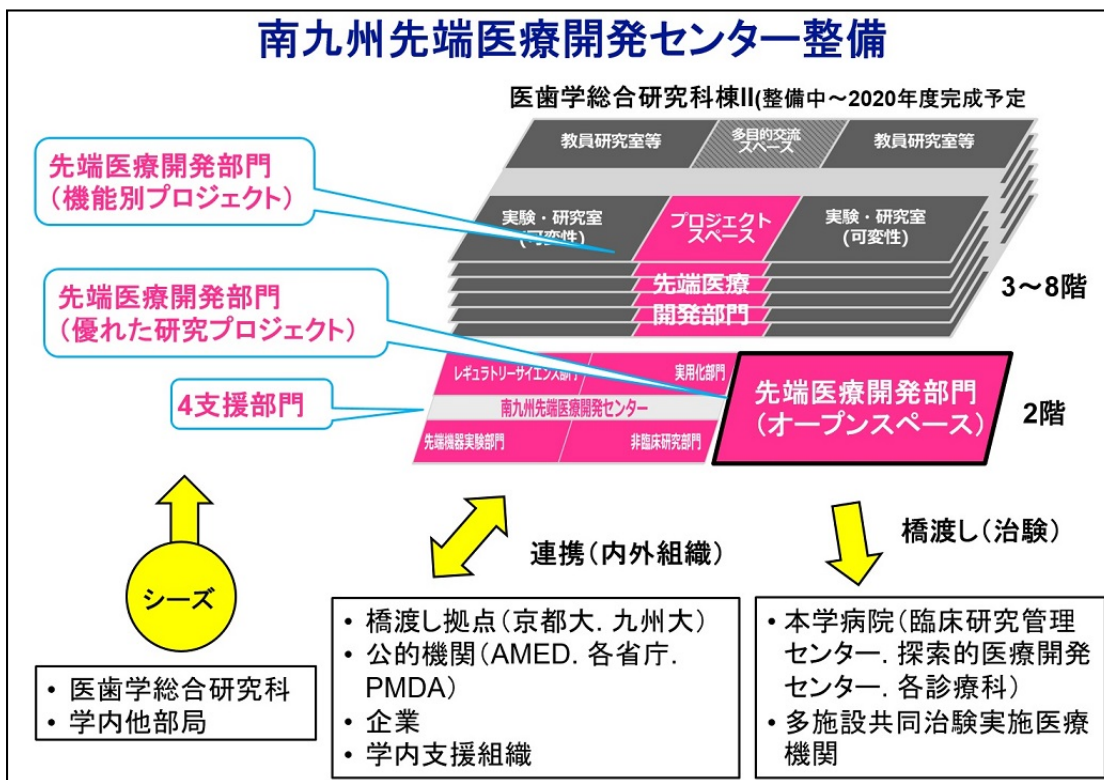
南九州先端医療開発センター整備

医歯学総合研究科棟II(整備中～2020年度完成予定

教員研究室等

多目的交流スペース

教員研究室等

先端医療開発部門
(機能別プロジェクト)

実験・研究室
(可変性)

プロジェクトスペース

実験・研究室
(可変性)

先端医療開発部門

3～8階

先端医療開発部門
(優れた研究プロジェクト)

レギュラトリーサイエンス部門

実用化部門

南九州先端医療開発センター

先端機器実験部門

非臨床研究部門

4支援部門

先端医療開発部門
(オープンスペース)

2階

連携(内外組織)

橋渡し(治験)

シーズ

• 医歯学総合研究科
• 学内他部局

• 橋渡し拠点(京都大. 九州大)
• 公的機関(AMED. 各省庁. PMDA)
• 企業
• 学内支援組織

• 本学病院(臨床研究管理センター. 探索的医療開発センター. 各診療科)
• 多施設共同治験実施医療機関